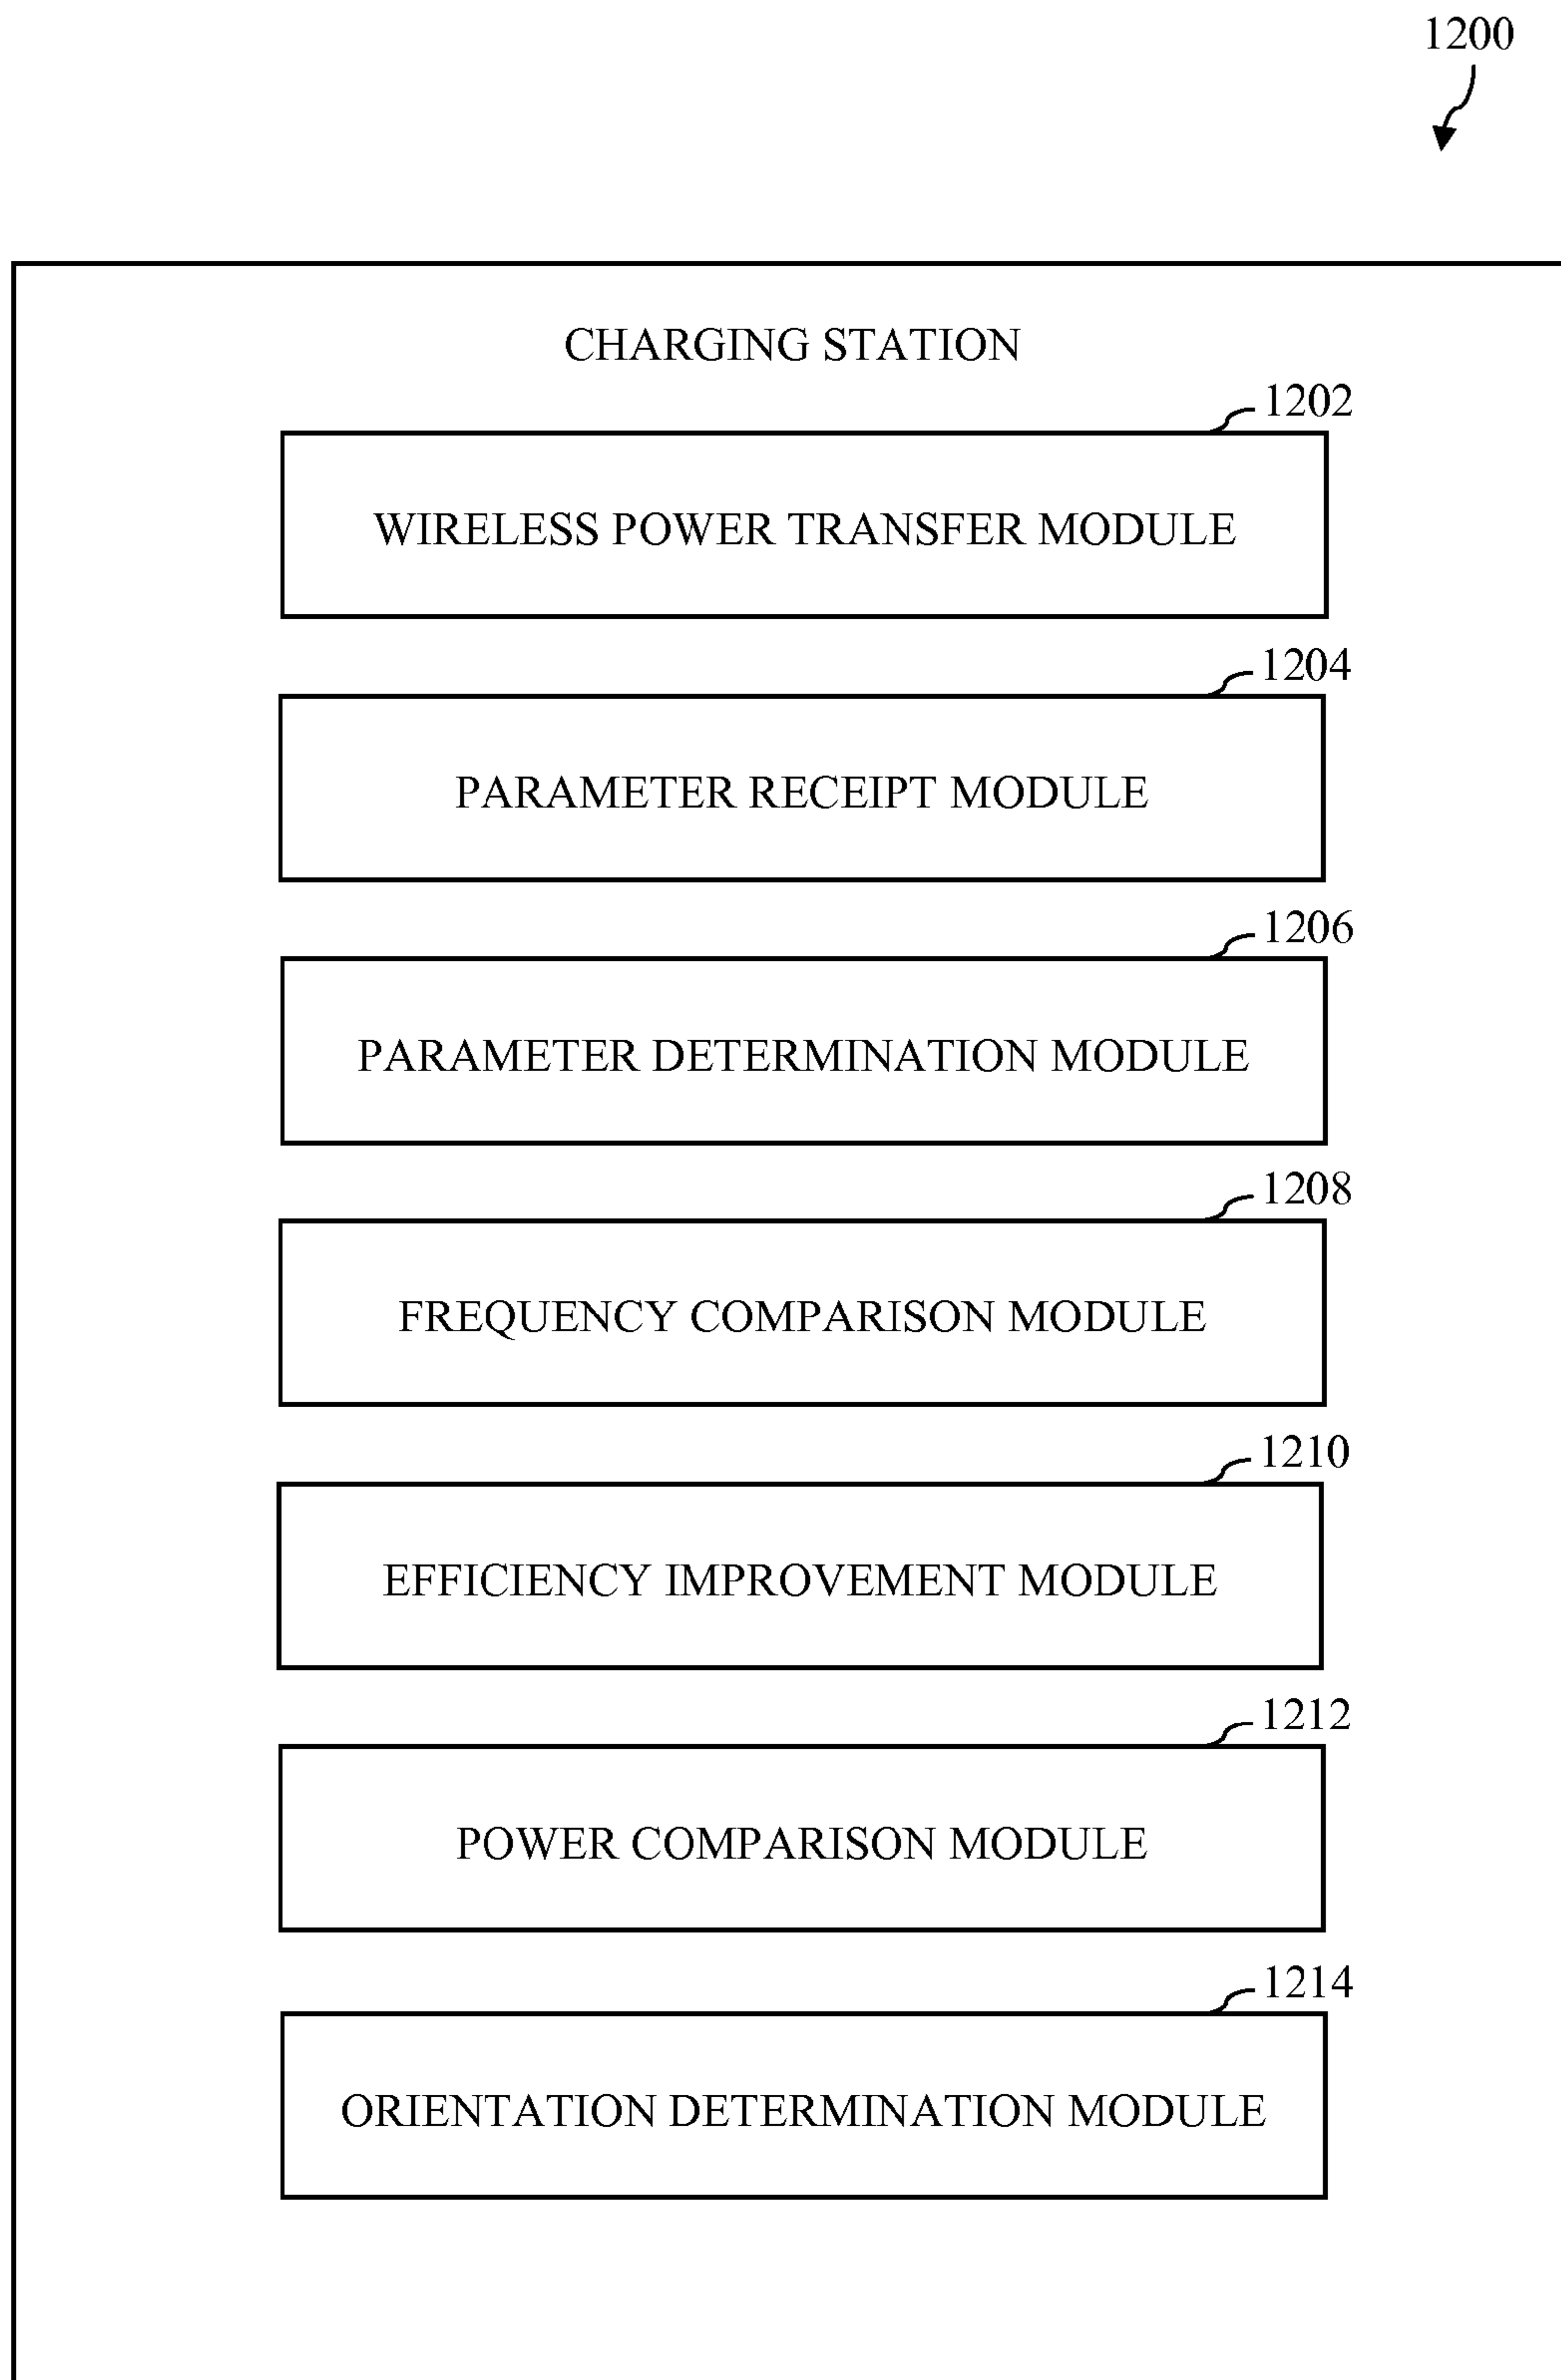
1200

CHARGING STATION

1202

WIRELESS POWER TRANSFER MODULE

1204

PARAMETER RECEIPT MODULE

1206

PARAMETER DETERMINATION MODULE

1208

FREQUENCY COMPARISON MODULE

1210

EFFICIENCY IMPROVEMENT MODULE

1212

POWER COMPARISON MODULE

1214

ORIENTATION DETERMINATION MODULE